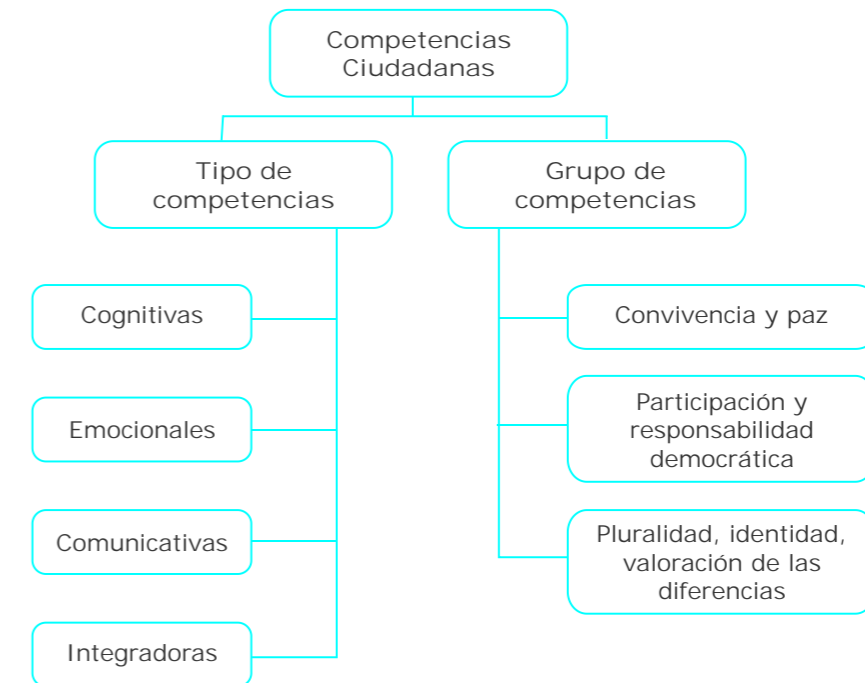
Competencias Ciudadanas

Tipo de competencias

Cognitivas

Emocionales

Comunicativas

Integradoras

Grupo de competencias

Convivencia y paz

Participación y responsabilidad democrática

Pluralidad, identidad, valoración de las diferencias